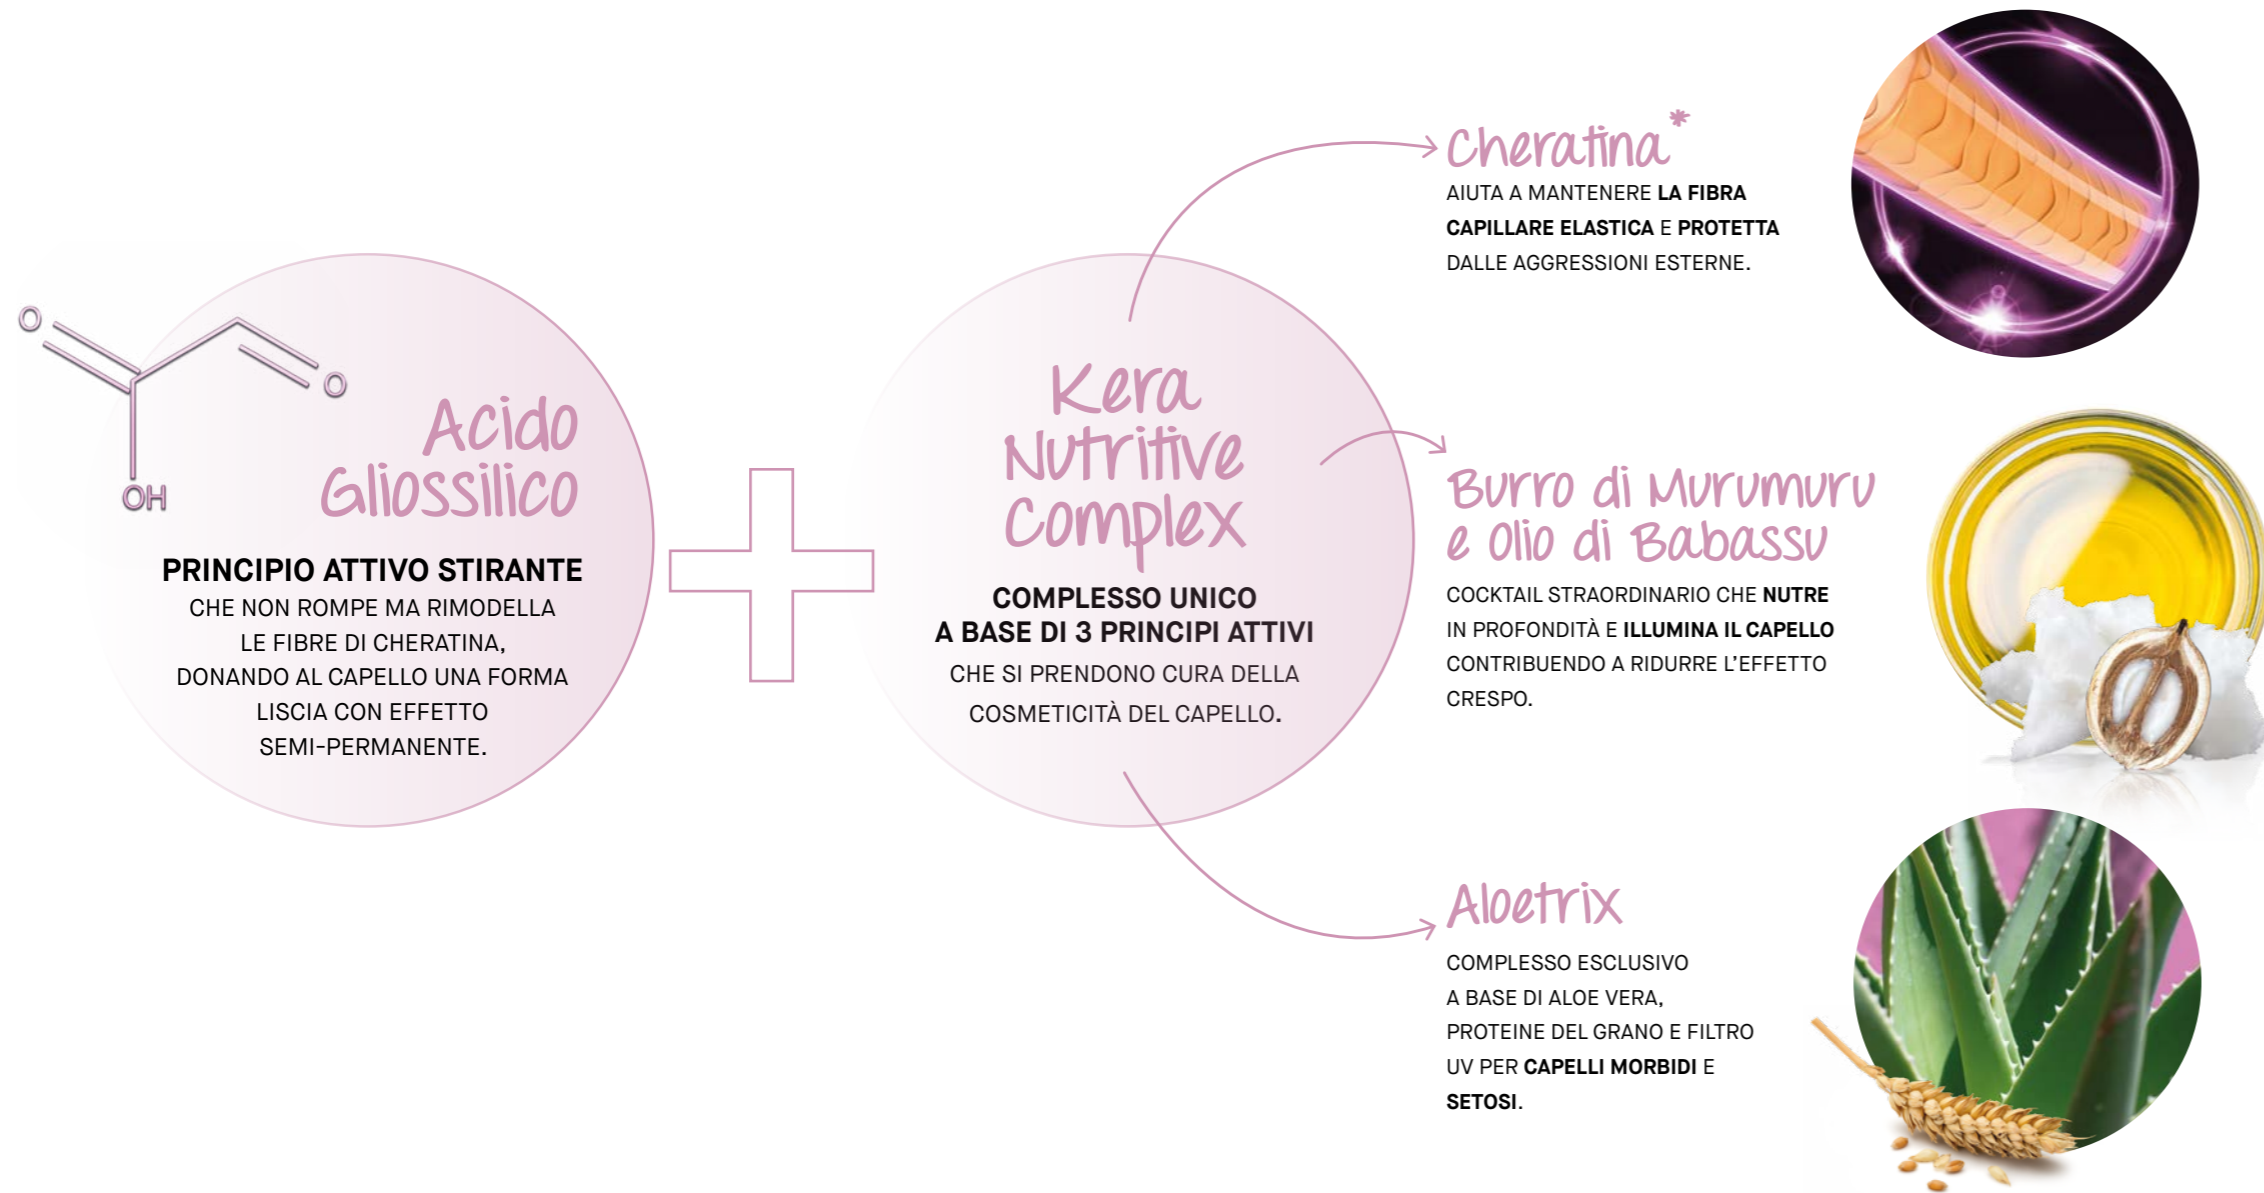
O

O

OH

Acido Gliossilico

PRINCIPIO ATTIVO STIRANTE
CHE NON ROMPE MA RIMODELLA LE FIBRE DI CHERATINA, DONANDO AL CAPELLO UNA FORMA LISCIA CON EFFETTO SEMI-PERMANENTE.

Kera Nutritive Complex

COMPLESSO UNICO A BASE DI 3 PRINCIPI ATTIVI
CHE SI PRENDONO CURA DELLA COSMETICITÀ DEL CAPELLO.

Cheratina*
AIUTA A MANTENERE LA FIBRA CAPILLARE ELASTICA E PROTETTA DALLE AGGRESSIONI ESTERNE.

Burro di Murumuru e Olio di Babassu
COCKTAIL STRAORDINARIO CHE NUTRE IN PROFONDITÀ E ILLUMINA IL CAPELLO CONTRIBUENDO A RIDURRE L'EFFETTO CRESPO.

Aloetrix
COMPLESSO ESCLUSIVO A BASE DI ALOE VERA, PROTEINE DEL GRANO E FILTRO UV PER CAPELLI MORBIDI E SETOSI.